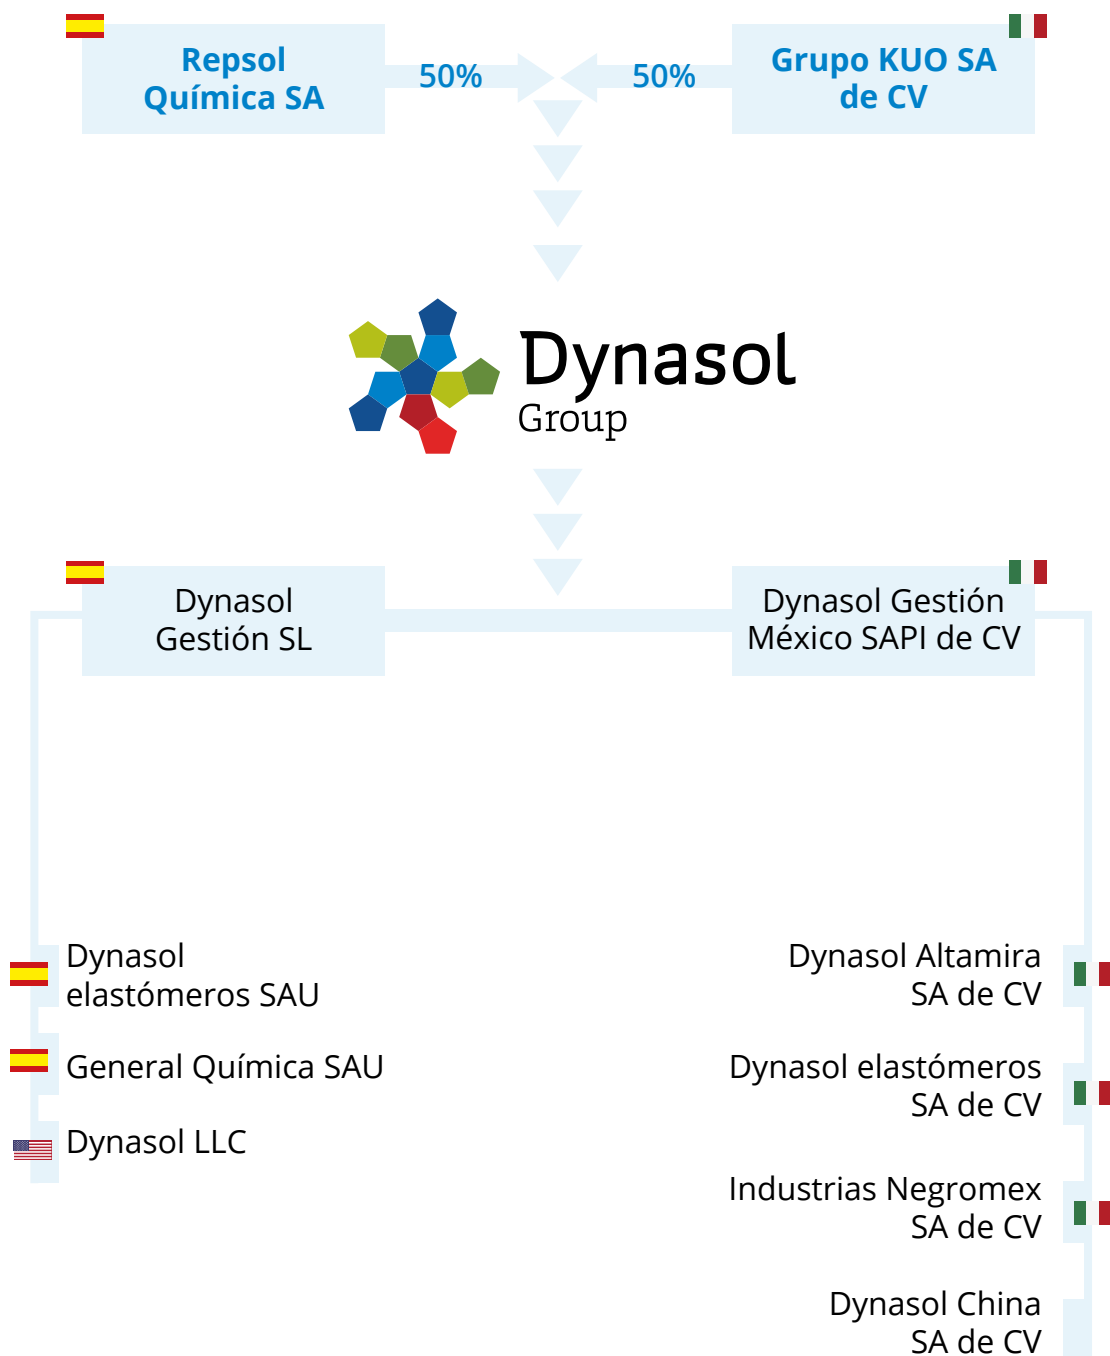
Repsol Química SA

50%

50%

Grupo KUO SA de CV

Dynasol Group

Dynasol Gestión SL

Dynasol Gestión México SAPI de CV

Dynasol elastómeros SAU

General Química SAU

Dynasol LLC

Dynasol Altamira SA de CV

Dynasol elastómeros SA de CV

Industrias Negromex SA de CV

Dynasol China SA de CV